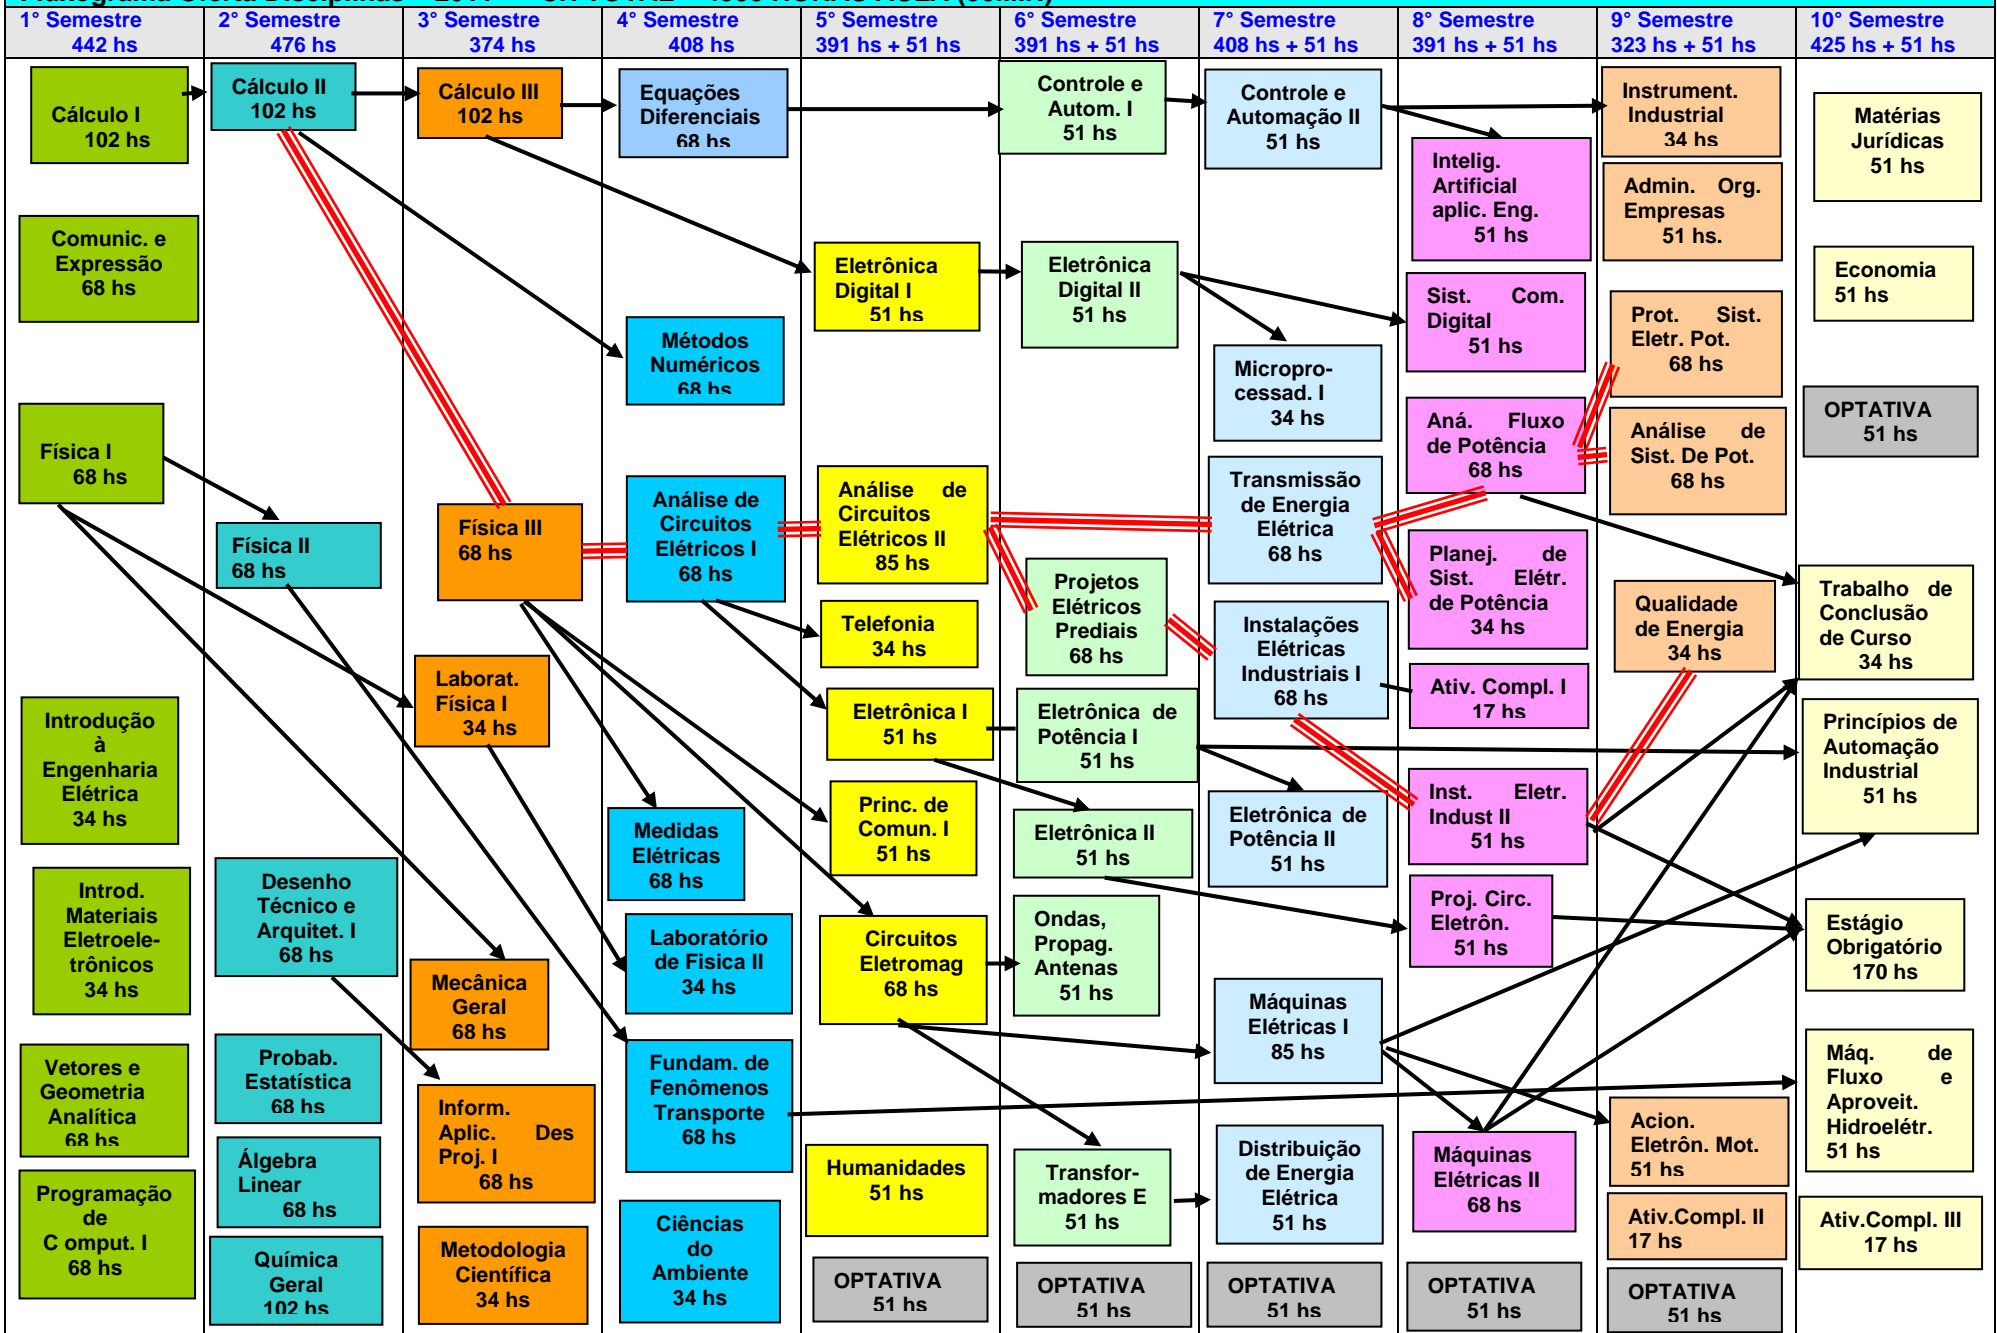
| 1° Semestre 442 hs | 2° Semestre 476 hs | 3° Semestre 374 hs | 4° Semestre 408 hs | 5° Semestre 391 hs + 51 hs | 6° Semestre 391 hs + 51 hs | 7° Semestre 408 hs + 51 hs | 8° Semestre 391 hs + 51 hs | 9° Semestre 323 hs + 51 hs | 10° Semestre 425 hs + 51 hs |
|---|---|---|---|---|---|---|---|---|---|

Cálculo I 102 hs

Comunic. e Expressão 68 hs

Física I 68 hs

Introdução à Engenharia Elétrica 34 hs

Introd. Materiais Eletroeletrônicos 34 hs

Vetores e Geometria Analítica 68 hs

Programação de C omput. I 68 hs

Cálculo II 102 hs

Física II 68 hs

Desenho Técnico e Arquitet. I 68 hs

Probab. Estatística 68 hs

Álgebra Linear 68 hs

Química Geral 102 hs

Cálculo III 102 hs

Física III 68 hs

Laborat. Física I 34 hs

Mecânica Geral 68 hs

Inform. Aplic. Des Proj. I 68 hs

Metodologia Científica 34 hs

Equações Diferenciais 68 hs

Métodos Numéricos 68 hs

Análise de Circuitos Elétricos I 68 hs

Medidas Elétricas 68 hs

Laboratório de Fisica II 34 hs

Fundam. de Fenômenos Transporte 68 hs

Ciências do Ambiente 34 hs

Eletrônica Digital I 51 hs

Análise de Circuitos Elétricos II 85 hs

Telefonia 34 hs

Eletrônica I 51 hs

Princ. de Comun. I 51 hs

Circuitos Eletromag 68 hs

Humanidades 51 hs

OPTATIVA 51 hs

Controle e Autom. I 51 hs

Eletrônica Digital II 51 hs

Projetos Elétricos Prediais 68 hs

Eletrônica de Potência I 51 hs

Eletrônica II 51 hs

Ondas, Propag. Antenas 51 hs

Transformadores E 51 hs

OPTATIVA 51 hs

Controle e Automação II 51 hs

Micropro-cessad. I 34 hs

Transmissão de Energia Elétrica 68 hs

Instalações Elétricas Industriais I 68 hs

Eletrônica de Potência II 51 hs

Máquinas Elétricas I 85 hs

Distribuição de Energia Elétrica 51 hs

OPTATIVA 51 hs

Intelig. Artificial aplic. Eng. 51 hs

Sist. Com. Digital 51 hs

Aná. Fluxo de Potência 68 hs

Planej. de Sist. Elétr. de Potência 34 hs

Ativ. Compl. I 17 hs

Inst. Eletr. Indust II 51 hs

Proj. Circ. Eletrôn. 51 hs

Máquinas Elétricas II 68 hs

OPTATIVA 51 hs

Instrument. Industrial 34 hs

Admin. Org. Empresas 51 hs.

Prot. Sist. Eletr. Pot. 68 hs

Análise de Sist. De Pot. 68 hs

Qualidade de Energia 34 hs

Acion. Eletrôn. Mot. 51 hs

Ativ.Compl. II 17 hs

OPTATIVA 51 hs

Matérias Jurídicas 51 hs

Economia 51 hs

OPTATIVA 51 hs

Trabalho de Conclusão de Curso 34 hs

Princípios de Automação Industrial 51 hs

Estágio Obrigatório 170 hs

Máq. de Fluxo e Aproveit. Hidroelétr. 51 hs

Ativ.Compl. III 17 hs